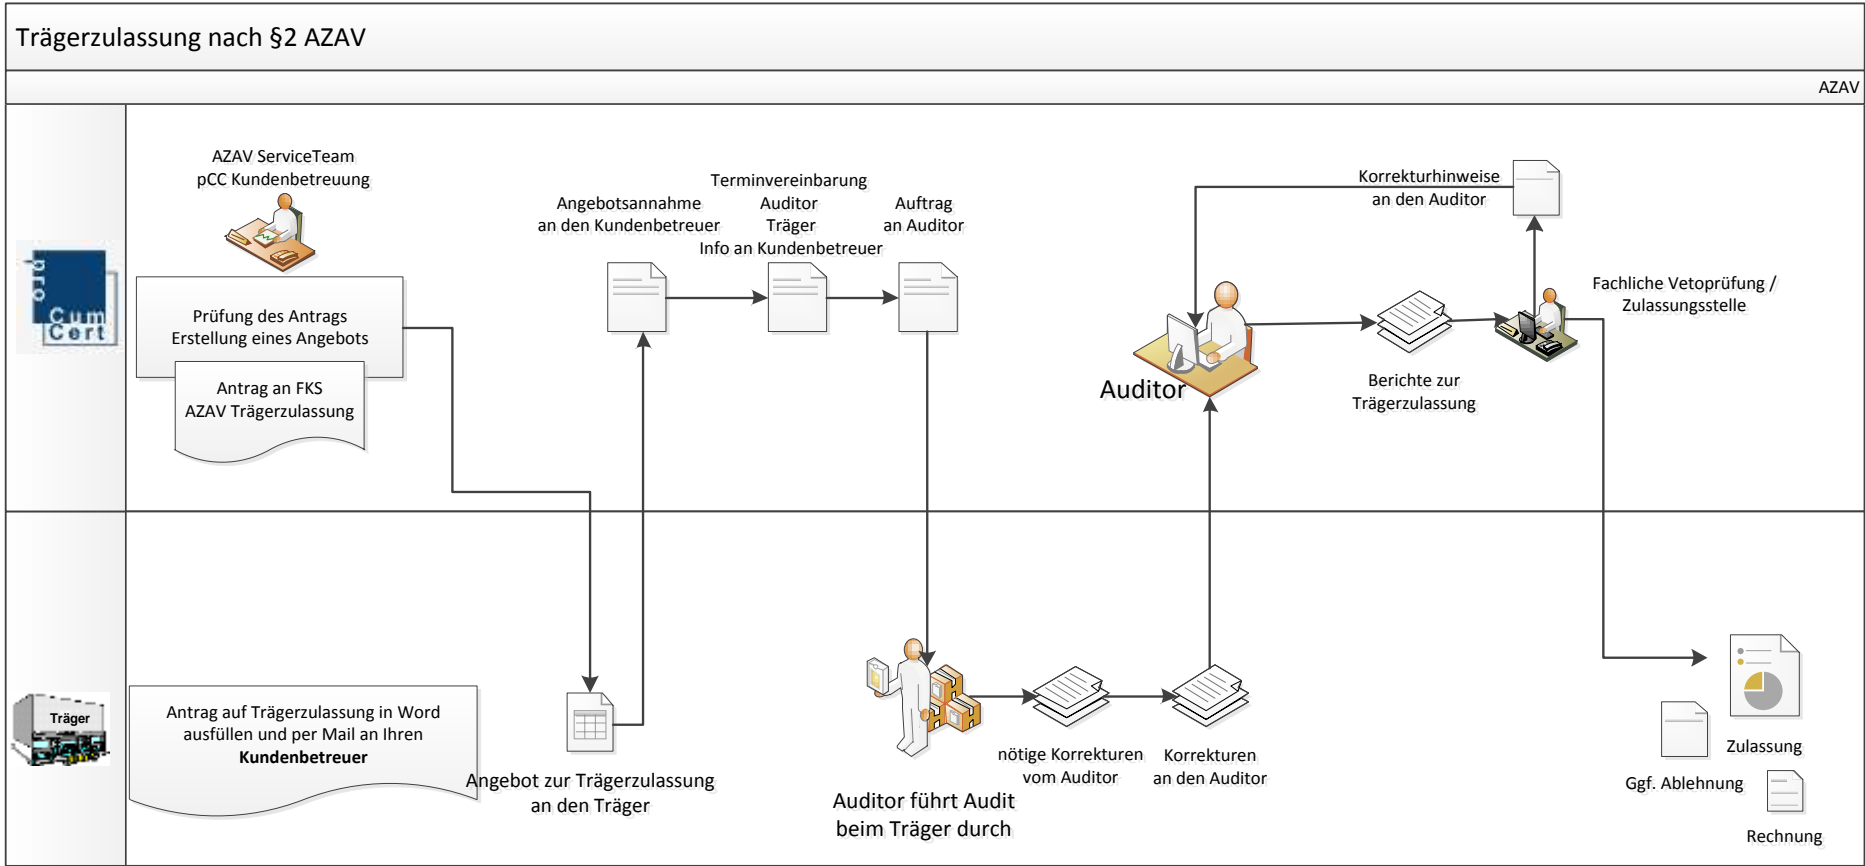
Trägerzulassung nach §2 AZAV

AZAV

pro Cum Cert

AZAV ServiceTeam
pCC Kundenbetreuung

Prüfung des Antrags
Erstellung eines Angebots

Antrag an FKS
AZAV Trägerzulassung

Angebotsannahme
an den Kundenbetreuer

Terminvereinbarung
Auditor
Träger
Info an Kundenbetreuer

Auftrag
an Auditor

Korrekturhinweise
an den Auditor

Auditor

Berichte zur
Trägerzulassung

Fachliche Vetoprüfung /
Zulassungsstelle

Träger

Antrag auf Trägerzulassung in Word ausfüllen und per Mail an Ihren **Kundenbetreuer**

Angebot zur Trägerzulassung
an den Träger

Auditor führt Audit
beim Träger durch

nötige Korrekturen
vom Auditor

Korrekturen
an den Auditor

Zulassung

Ggf. Ablehnung

Rechnung